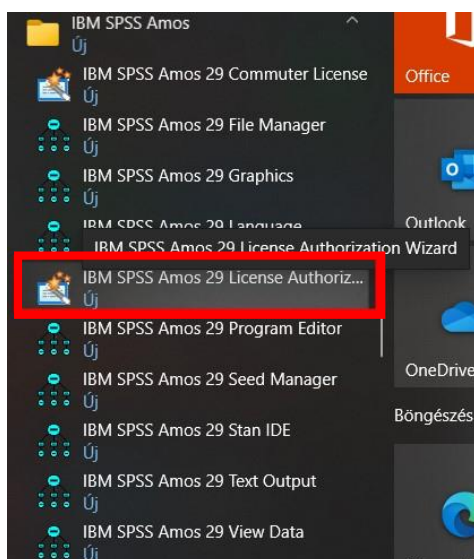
IBM SPSS Amos
Új

IBM SPSS Amos 29 Commuter License
Új

IBM SPSS Amos 29 File Manager
Új

IBM SPSS Amos 29 Graphics
Új

IBM SPSS Amos 29 Language

IBM SPSS Amos 29 License Authorization Wizard

IBM SPSS Amos 29 License Authoriz...
Új

IBM SPSS Amos 29 Program Editor
Új

IBM SPSS Amos 29 Seed Manager
Új

IBM SPSS Amos 29 Stan IDE
Új

IBM SPSS Amos 29 Text Output
Új

IBM SPSS Amos 29 View Data
Új

Office

Outlook

OneDrive

Böngészés